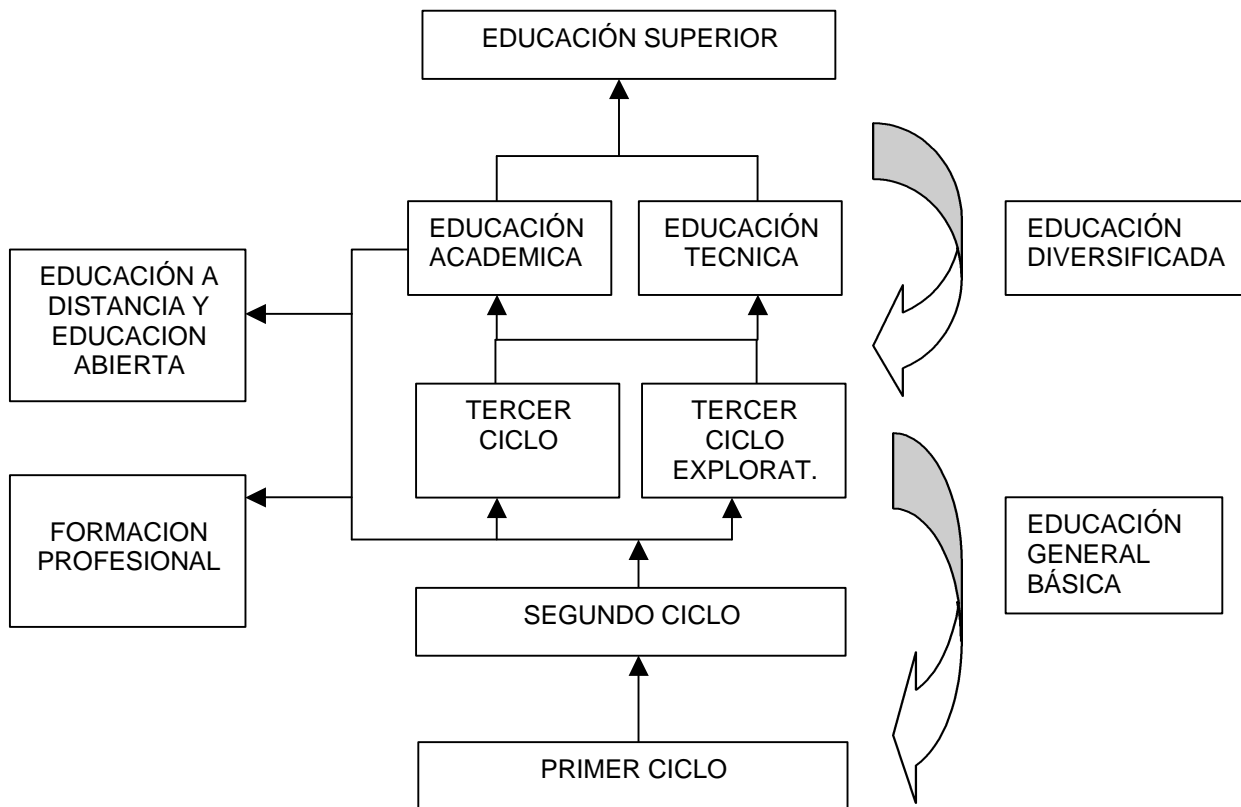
EDUCACIÓN SUPERIOR

EDUCACIÓN ACADEMICA

EDUCACIÓN TECNICA

EDUCACIÓN DIVERSIFICADA

EDUCACIÓN A DISTANCIA Y EDUCACION ABIERTA

TERCER CICLO

TERCER CICLO EXPLORAT.

FORMACION PROFESIONAL

EDUCACIÓN GENERAL BÁSICA

SEGUNDO CICLO

PRIMER CICLO